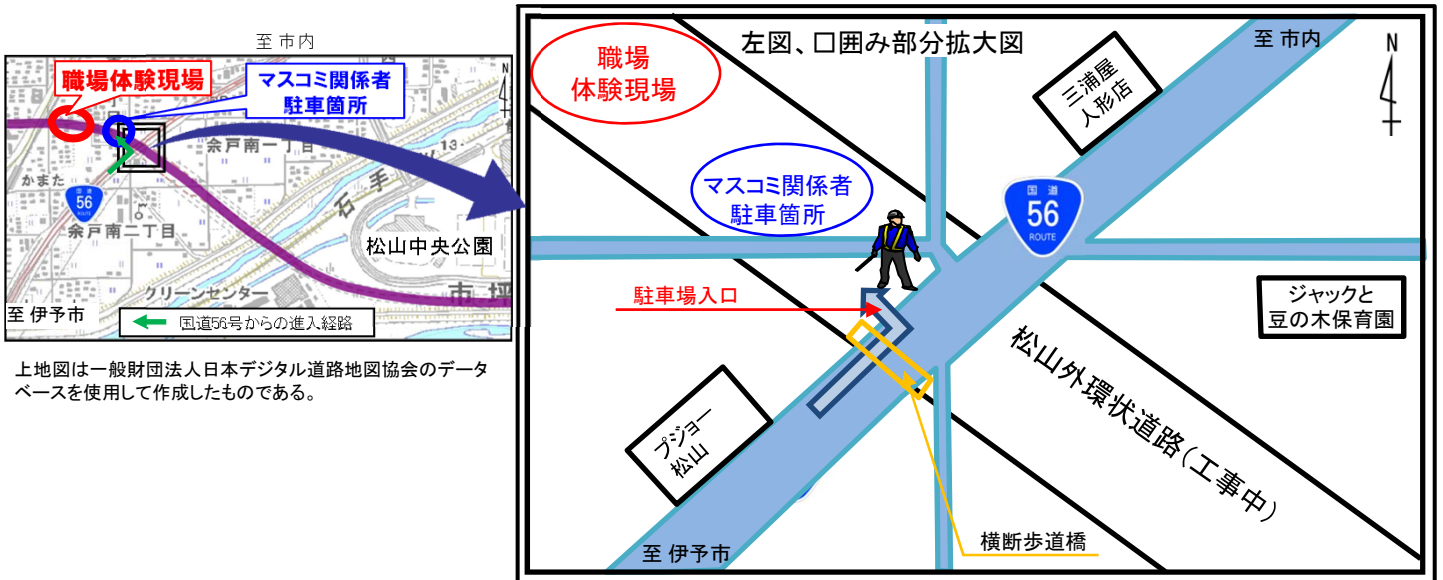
至 市内

職場体験現場

マスコミ関係者
駐車箇所

余戸南一丁目

かまた

国道
56
ROUTE

石手

余戸南二丁目

松山中央公園

クリーンセンター

市

至 伊予市

国道56号からの進入経路

上地図は一般財団法人日本デジタル道路地図協会のデータベースを使用して作成したものである。

左図、口囲み部分拡大図

至 市内

N

職場
体験現場

三浦屋
人形店

マスコミ関係者
駐車箇所

国道
56
ROUTE

駐車場入口

ジャックと
豆の木保育園

松山外環状道路(工事中)

プジョー
松山

至 伊予市

横断歩道橋